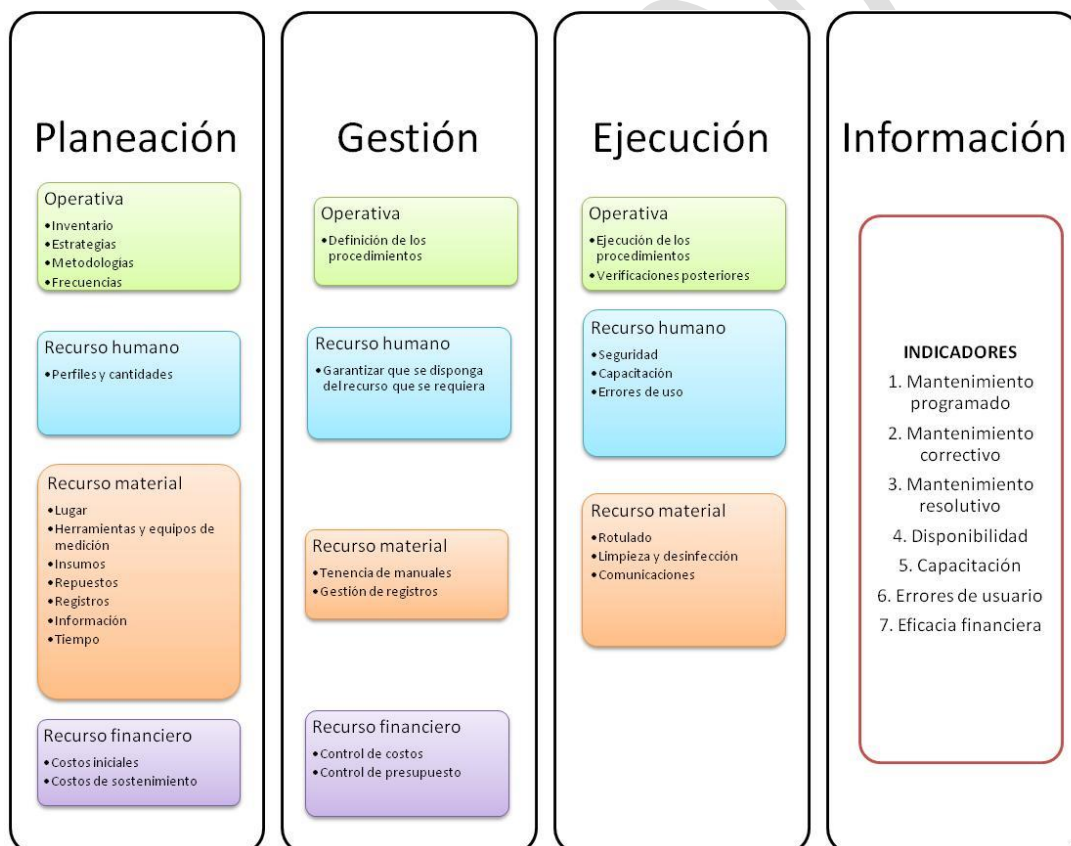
Planeación

Operativa
• Inventario
• Estrategias
• Metodologías
• Frecuencias

Recurso humano
• Perfiles y cantidades

Recurso material
• Lugar
• Herramientas y equipos de medición
• Insumos
• Repuestos
• Registros
• Información
• Tiempo

Recurso financiero
• Costos iniciales
• Costos de sostenimiento

Gestión

Operativa
• Definición de los procedimientos

Recurso humano
• Garantizar que se disponga del recurso que se requiera

Recurso material
• Tenencia de manuales
• Gestión de registros

Recurso financiero
• Control de costos
• Control de presupuesto

Ejecución

Operativa
• Ejecución de los procedimientos
• Verificaciones posteriores

Recurso humano
• Seguridad
• Capacitación
• Errores de uso

Recurso material
• Rotulado
• Limpieza y desinfección
• Comunicaciones

Información

INDICADORES
1. Mantenimiento programado
2. Mantenimiento correctivo
3. Mantenimiento resolutivo
4. Disponibilidad
5. Capacitación
6. Errores de usuario
7. Eficacia financiera